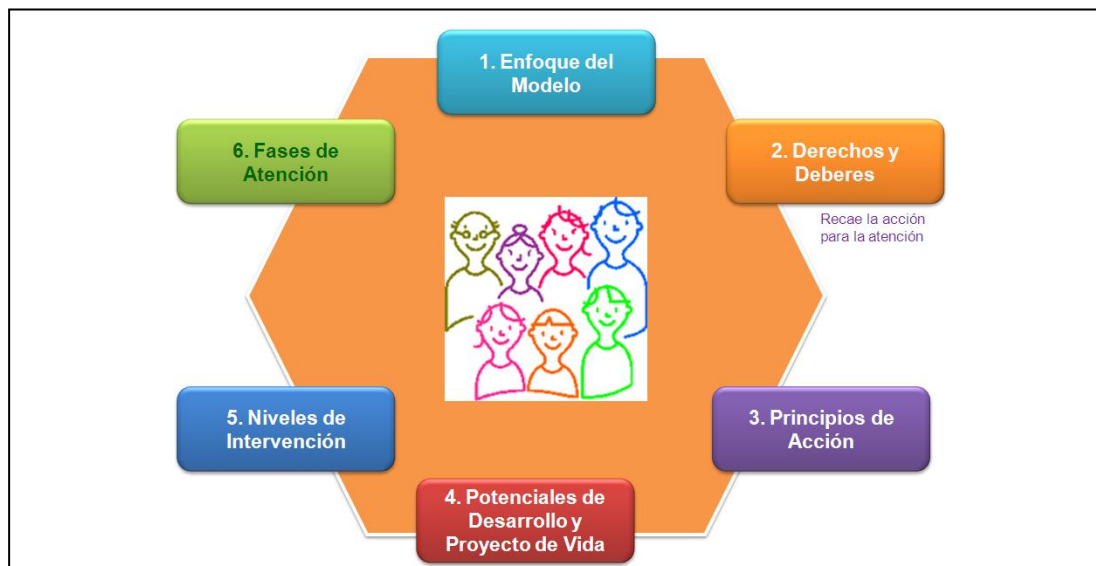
1. Enfoque del Modelo

2. Derechos y Deberes

Recae la acción para la atención

3. Principios de Acción

4. Potenciales de Desarrollo y Proyecto de Vida

5. Niveles de Intervención

6. Fases de Atención